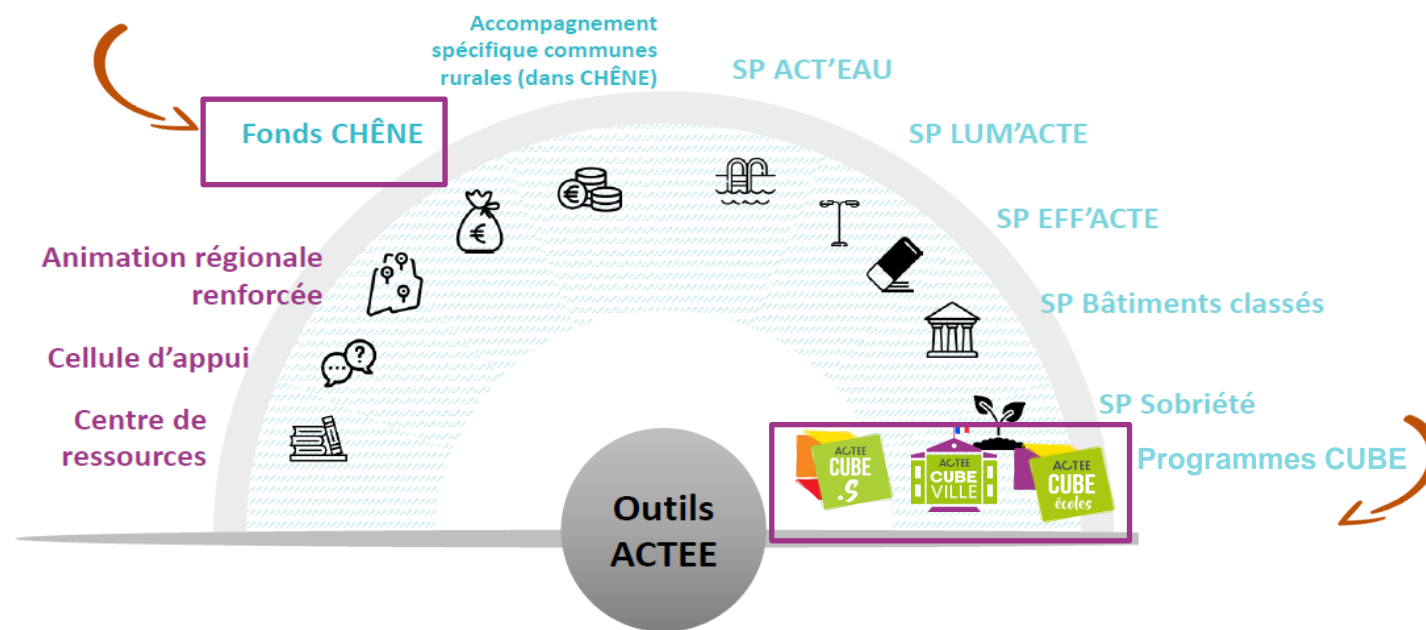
Accompagnement spécifique communes rurales (dans CHÊNE)

SP ACT'EAU

Fonds CHÊNE

SP LUM'ACTE

SP EFF'ACTE

Animation régionale renforcée

SP Bâtiments classés

Cellule d'appui

SP Sobriété

Centre de ressources

Programmes CUBE

ACTEE CUBE.S

ACTEE CUBE VILLE

ACTEE CUBE écoles

Outils ACTEE